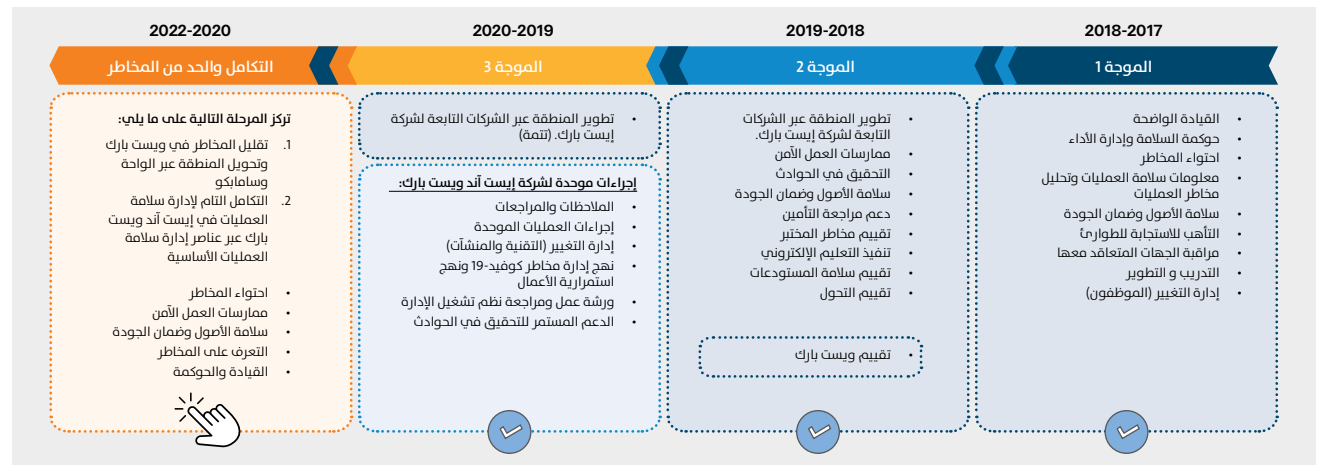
2018-2017

الموجة 1

- القيادة الواضحة
- حوكمة السلامة وإدارة الأداء
- احتواء المخاطر
- معلومات سلامة العمليات وتحليل مخاطر العمليات
- سلامة الأصول وضمان الجودة
- التأهب للاستجابة للطوارئ
- مراقبة الجهات المتعاقد معها
- التدريب و التطوير
- إدارة التغيير (الموظفون)

2019-2018

الموجة 2

- تطوير المنطقة عبر الشركات التابعة لشركة إيست بارك.
- ممارسات العمل الآمن
- التحقيق في الحوادث
- سلامة الأصول وضمان الجودة
- دعم مراجعة التأمين
- تقييم مخاطر المختبر
- تنفيذ التعليم الإلكتروني
- تقييم سلامة المستودعات
- تقييم التحول

- تقييم ويست بارك

2020-2019

الموجة 3

- تطوير المنطقة عبر الشركات التابعة لشركة إيست بارك. (تتمة)

إجراءات موحدة لشركة إيست آند ويست بارك:
- الملاحظات والمراجعات
- إجراءات العمليات الموحدة
- إدارة التغيير (التقنية والمنشآت)
- نهج إدارة مخاطر كوفيد-19 ونهج استمرارية الأعمال
- ورشة عمل ومراجعة نظم تشغيل الإدارة
- الدعم المستمر للتحقيق في الحوادث

2022-2020

التكامل والحد من المخاطر

تركز المرحلة التالية على ما يلي:
1. تقليل المخاطر في ويست بارك وتحويل المنطقة عبر الواحة وسامابكو
2. التكامل التام لإدارة سلامة العمليات في إيست آند ويست بارك عبر عناصر إدارة سلامة العمليات الأساسية

- احتواء المخاطر
- ممارسات العمل الآمن
- سلامة الأصول وضمان الجودة
- التعرف على المخاطر
- القيادة والحوكمة